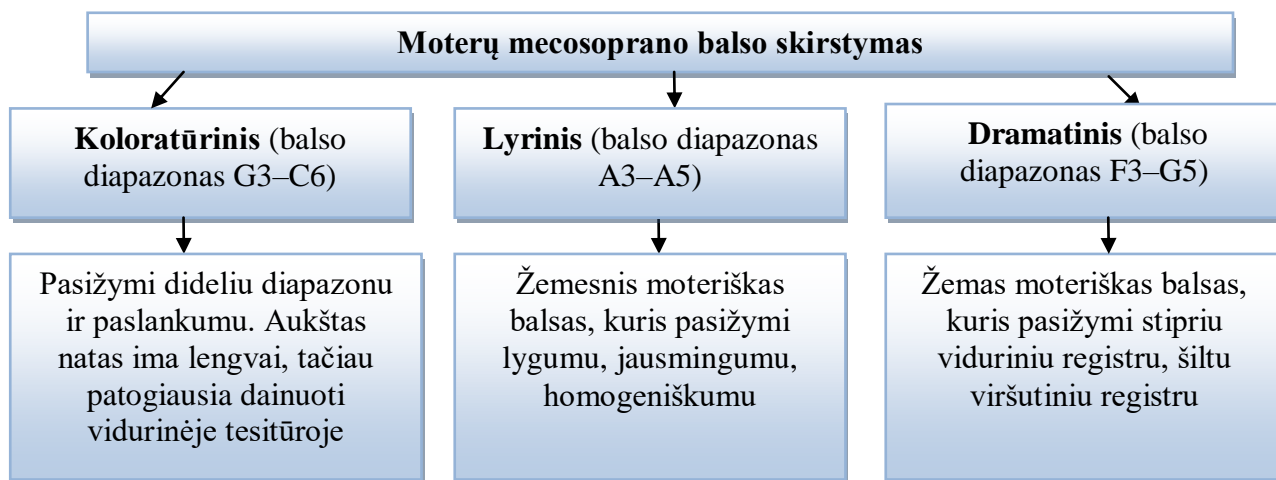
Moterų mecosoprano balso skirstymas

Koloratūrinis (balso diapazonas G3–C6)

Lyrinis (balso diapazonas A3–A5)

Dramatinis (balso diapazonas F3–G5)

Pasižymi dideliu diapazonu ir paslankumu. Aukštas natas ima lengvai, tačiau patogiausia dainuoti vidurinėje tesitūroje

Žemesnis moteriškas balsas, kuris pasižymi lygumu, jausmingumu, homogeniškumu

Žemas moteriškas balsas, kuris pasižymi stipriu viduriniu registru, šiltu viršutiniu registru